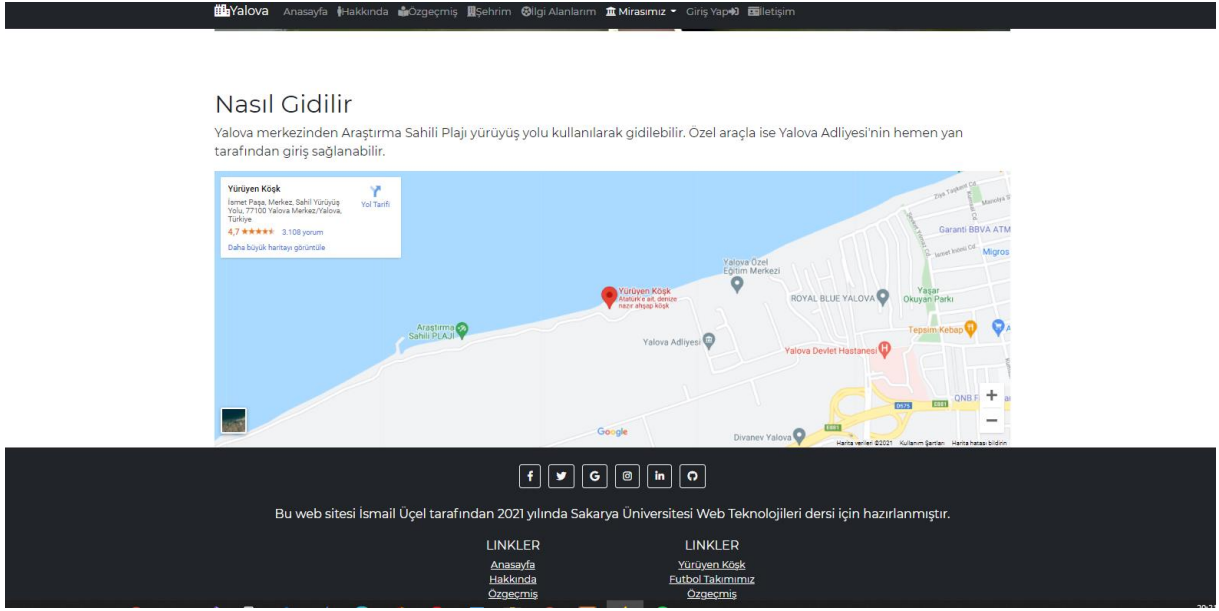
Yalova Anasayfa Hakkında Özgeçmiş Şehrim İlgi Alanlarım Mirasımız Giriş Yap İletişim

Nasıl Gidilir

Yalova merkezinden Araştırma Sahili Plajı yürüyüş yolu kullanılarak gidilebilir. Özel araçla ise Yalova Adliyesi'nin hemen yan tarafından giriş sağlanabilir.

Yürüyen Köşk
İsmet Paşa, Merkez, Sahil Yürüyüş Yolu, 77100 Yalova Merkez/Yalova, Türkiye
4,7 ★★★★★ 3.108 yorum
Daha büyük haritayı görüntüle
Yol Tarifi

Yürüyen Köşk
Atatürk'e ait, denize nazır ahşap köşk
Araştırma Sahili PLAJI
Yalova Adliyesi
Yalova Özel Eğitim Merkezi
ROYAL BLUE YALOVA
Yaşar Okuyan Parkı
Tepsim Kebap
Yalova Devlet Hastanesi
Garanti BBVA ATM
Migros
QNB F
Divanev Yalova
Google
Harita verileri ©2021 Kullanım Şartları Harita hatası bildirin
+
−

Bu web sitesi İsmail Üçel tarafından 2021 yılında Sakarya Üniversitesi Web Teknolojileri dersi için hazırlanmıştır.

LINKLER
Anasayfa
Hakkında
Özgeçmiş

LINKLER
Yürüyen Köşk
Futbol Takımımız
Özgeçmiş